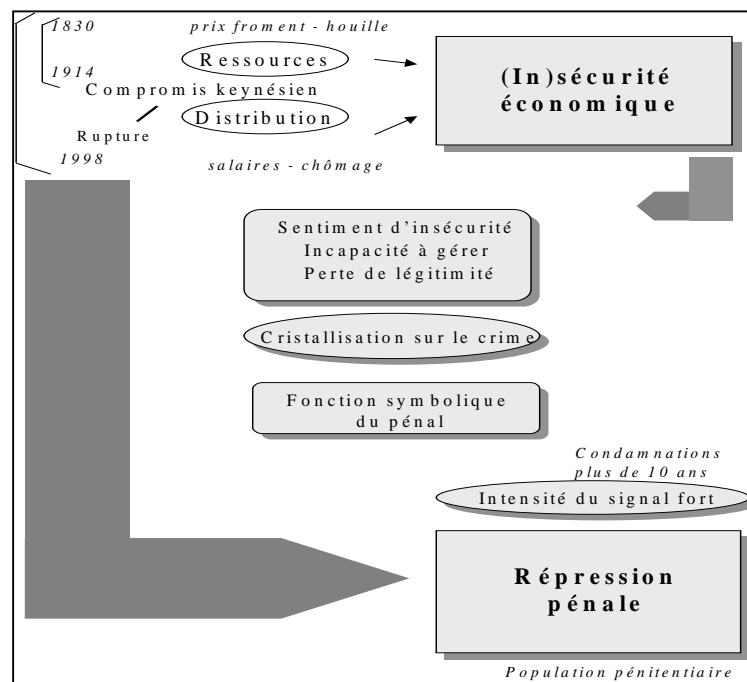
1830
prix froment - houille
Ressources
1914
Compromis keynésien
Rupture
Distribution
1998
salaires - chômage

(In)sécurité économique

Sentiment d'insécurité
Incapacité à gérer
Perte de légitimité

Cristallisation sur le crime

Fonction symbolique du pénal

Condamnations plus de 10 ans
Intensité du signal fort

Répression pénale

Population pénitentiaire